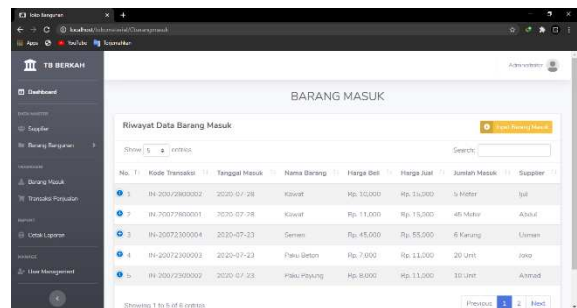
Toko Bangunan
localhost/tokoonline/Barangmasuk
Apps YouTube Terjemahkan

TB BERKAH
Administrator

Dashboard
DATA MASTER
Supplier
Barang Bangunan
TRANSAKSI
Barang Masuk
Transaksi Penjualan
REPORT
Cetak Laporan
MANAGE
User Management

BARANG MASUK

Riwayat Data Barang Masuk
Input Barang Masuk

Show 5 entries
Search:

| No. | Kode Transaksi | Tanggal Masuk | Nama Barang | Harga Beli | Harga Jual | Jumlah Masuk | Supplier |
|---|---|---|---|---|---|---|---|
| 1 | IN-20072800002 | 2020-07-28 | Kawat | Rp. 10,000 | Rp. 15,000 | 5 Meter | Ijul |
| 2 | IN-20072800001 | 2020-07-28 | Kawat | Rp. 11,000 | Rp. 15,000 | 45 Meter | Abdul |
| 3 | IN-20072300004 | 2020-07-23 | Semen | Rp. 45,000 | Rp. 55,000 | 6 Karung | Usman |
| 4 | IN-20072300003 | 2020-07-23 | Paku Beton | Rp. 7,000 | Rp. 11,000 | 20 Unit | Joko |
| 5 | IN-20072300002 | 2020-07-23 | Paku Payung | Rp. 8,000 | Rp. 11,000 | 30 Unit | Ahmad |

Showing 1 to 5 of 6 entries
Previous 1 2 Next